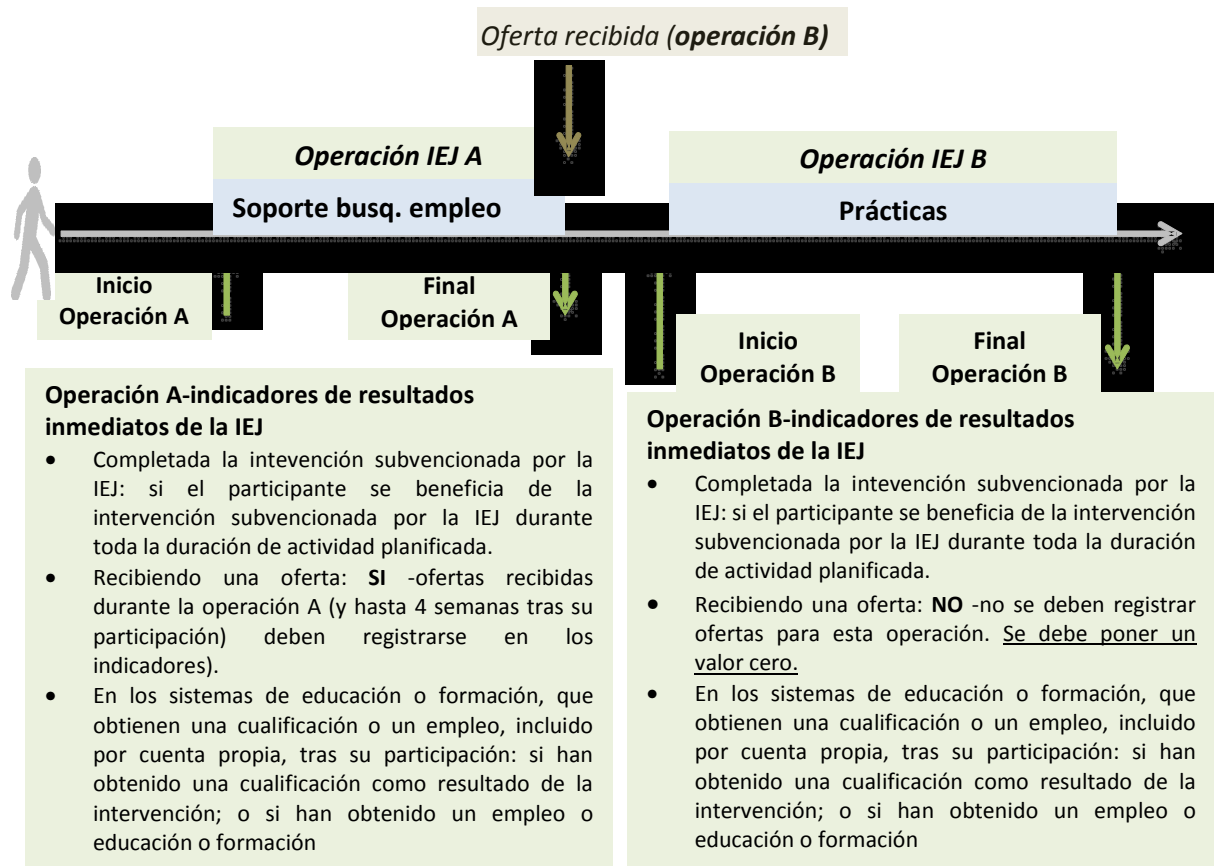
Oferta recibida (**operación B)**

**Operación IEJ A**

**Soporte busq. empleo**

**Operación IEJ B**

**Prácticas**

**Inicio Operación A**

**Final Operación A**

**Inicio Operación B**

**Final Operación B**

**Operación A-indicadores de resultados inmediatos de la IEJ**

- Completada la intevención subvencionada por la IEJ: si el participante se beneficia de la intervención subvencionada por la IEJ durante toda la duración de actividad planificada.
- Recibiendo una oferta: **SI** -ofertas recibidas durante la operación A (y hasta 4 semanas tras su participación) deben registrarse en los indicadores).
- En los sistemas de educación o formación, que obtienen una cualificación o un empleo, incluido por cuenta propia, tras su participación: si han obtenido una cualificación como resultado de la intervención; o si han obtenido un empleo o educación o formación

**Operación B-indicadores de resultados inmediatos de la IEJ**

- Completada la intevención subvencionada por la IEJ: si el participante se beneficia de la intervención subvencionada por la IEJ durante toda la duración de actividad planificada.
- Recibiendo una oferta: **NO** -no se deben registrar ofertas para esta operación. Se debe poner un valor cero.
- En los sistemas de educación o formación, que obtienen una cualificación o un empleo, incluido por cuenta propia, tras su participación: si han obtenido una cualificación como resultado de la intervención; o si han obtenido un empleo o educación o formación